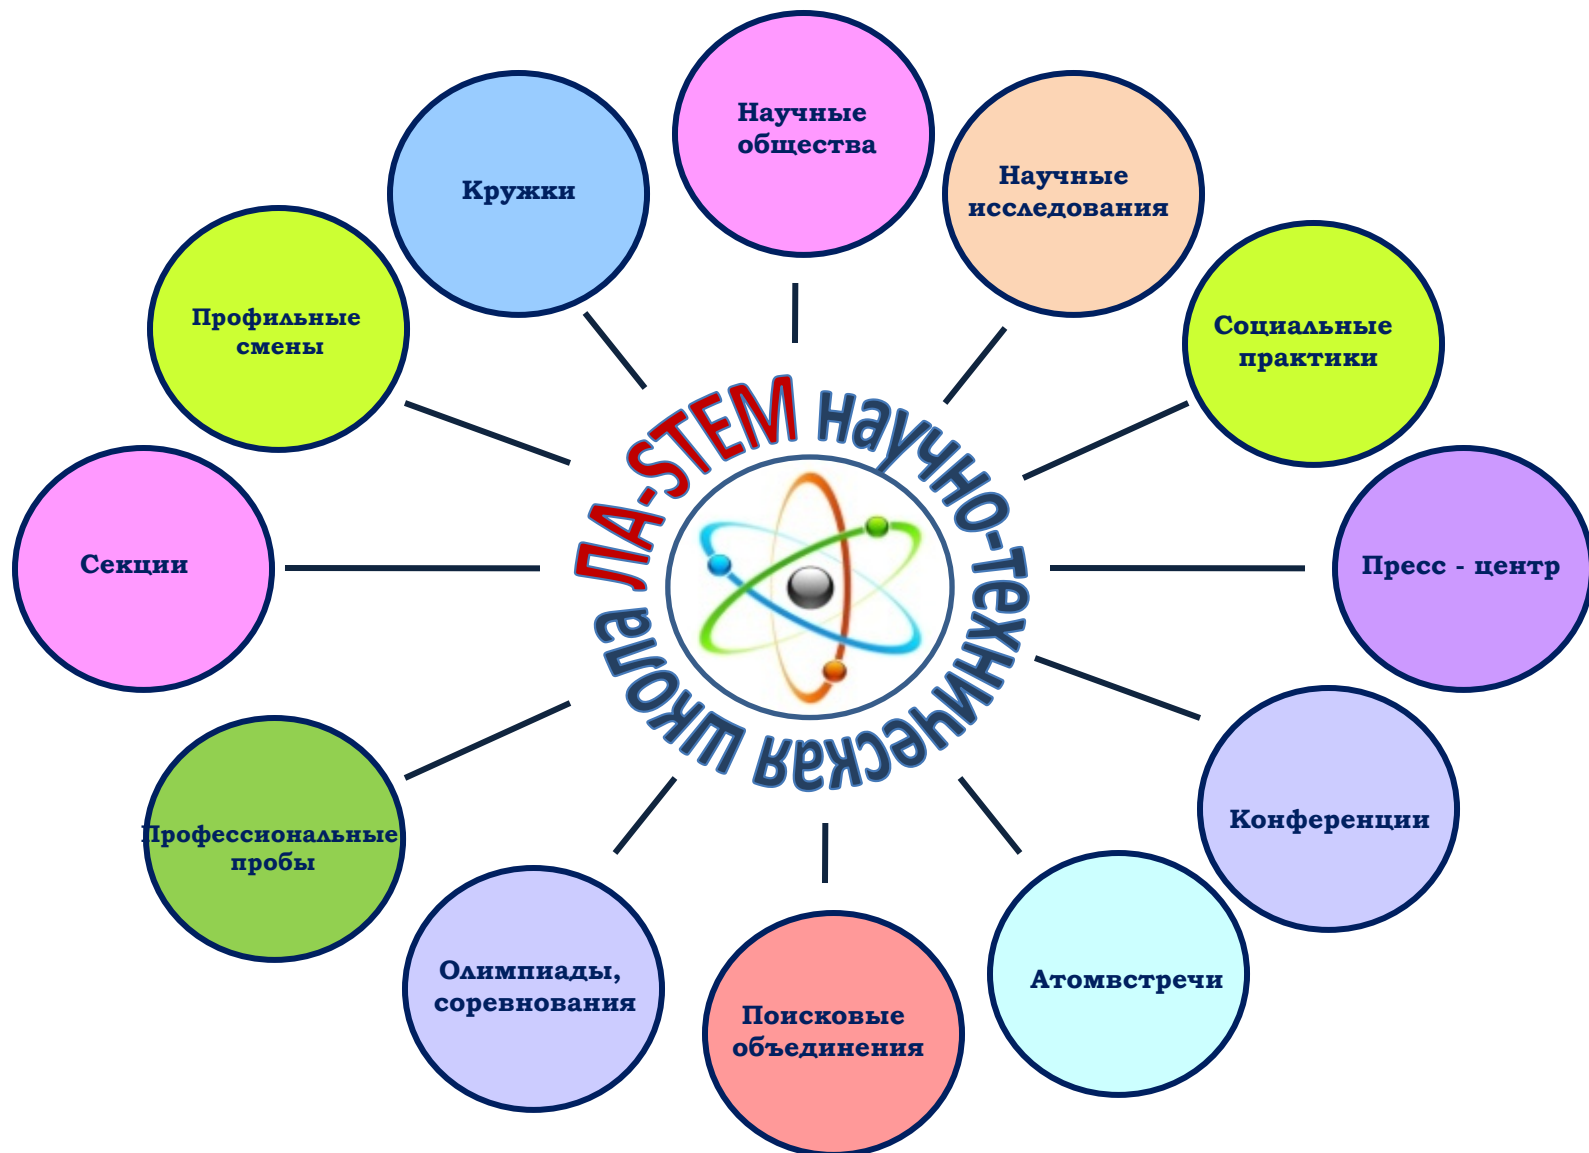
ЛА-STEM научно-техническая школа

Научные общества

Кружки

Научные исследования

Профильные смены

Социальные практики

Секции

Пресс - центр

Конференции

Профессиональные пробы

Олимпиады, соревнования

Поисковые объединения

Атомвстречи